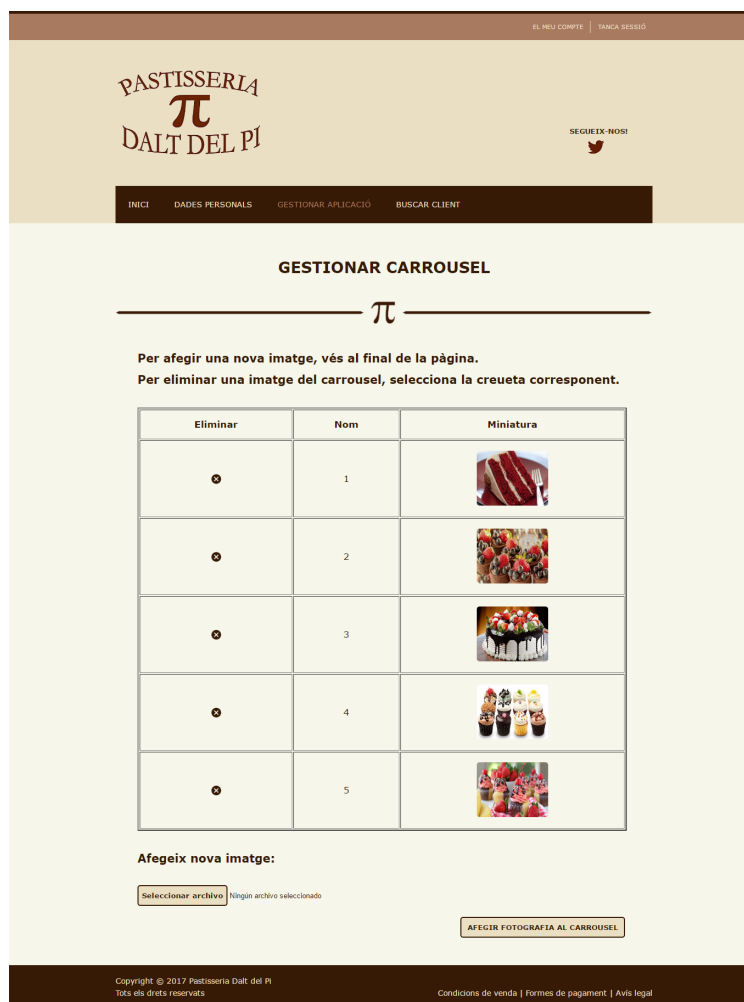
EL MEU COMPTE | TANCA SESSIÓ

PASTISSERIA
π
DALT DEL PI

SEGUEIX-NOS!

INICI   DADES PERSONALS   GESTIONAR APLICACIÓ   BUSCAR CLIENT

GESTIONAR CARROUSEL

π

Per afegir una nova imatge, vés al final de la pàgina.
Per eliminar una imatge del carrousel, selecciona la creueta corresponent.

| Eliminar | Nom | Miniatura |
|---|---|---|
| ⊗ | 1 | |
| ⊗ | 2 | |
| ⊗ | 3 | |
| ⊗ | 4 | |
| ⊗ | 5 | |

Afegeix nova imatge:

Seleccionar archivo Ningún archivo seleccionado

AFEGIR FOTOGRAFIA AL CARROUSEL

Copyright © 2017 Pastisseria Dalt del Pi
Tots els drets reservats

Condicions de venda | Formes de pagament | Avís legal